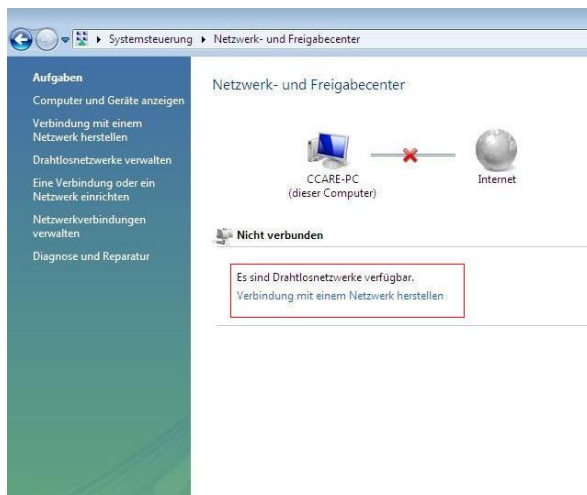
Systemsteuerung ▸ Netzwerk- und Freigabecenter

Aufgaben
Computer und Geräte anzeigen
Verbindung mit einem Netzwerk herstellen
Drahtlosnetzwerke verwalten
Eine Verbindung oder ein Netzwerk einrichten
Netzwerkverbindungen verwalten
Diagnose und Reparatur

Netzwerk- und Freigabecenter

CCARE-PC
(dieser Computer)

Internet

Nicht verbunden

Es sind Drahtlosnetzwerke verfügbar.
Verbindung mit einem Netzwerk herstellen